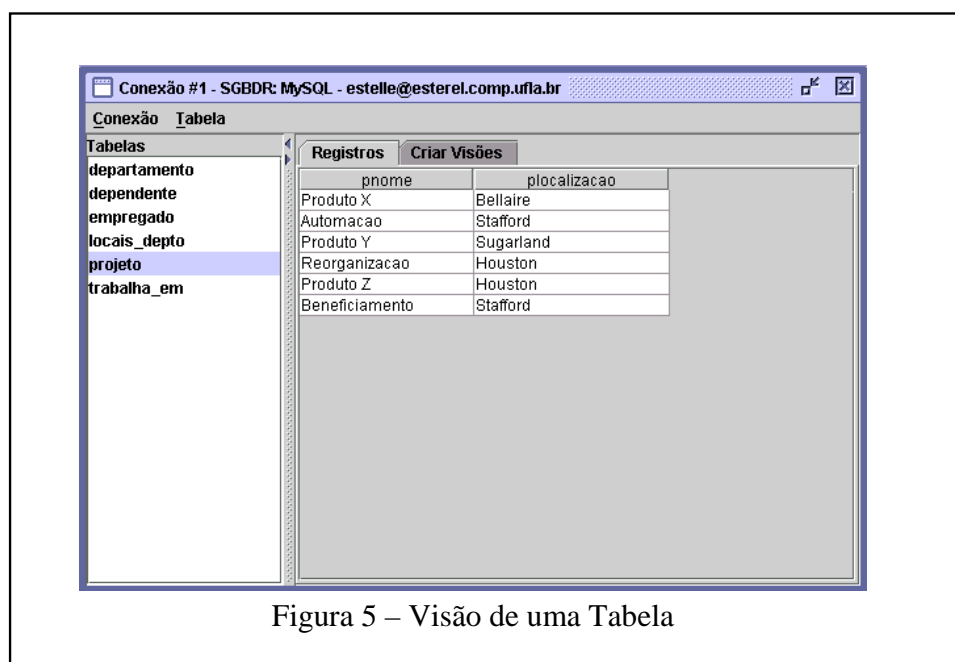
Conexão #1 - SGBDR: MySQL - estelle@esterel.comp.ufla.br

Conexão Tabela

Tabelas
departamento
dependente
empregado
locais_depto
projeto
trabalha_em

Registros Criar Visões

| pnome | plocalizacao |
|---|---|
| Produto X | Bellaire |
| Automacao | Stafford |
| Produto Y | Sugarland |
| Reorganizacao | Houston |
| Produto Z | Houston |
| Beneficiamento | Stafford |

Figura 5 – Visão de uma Tabela